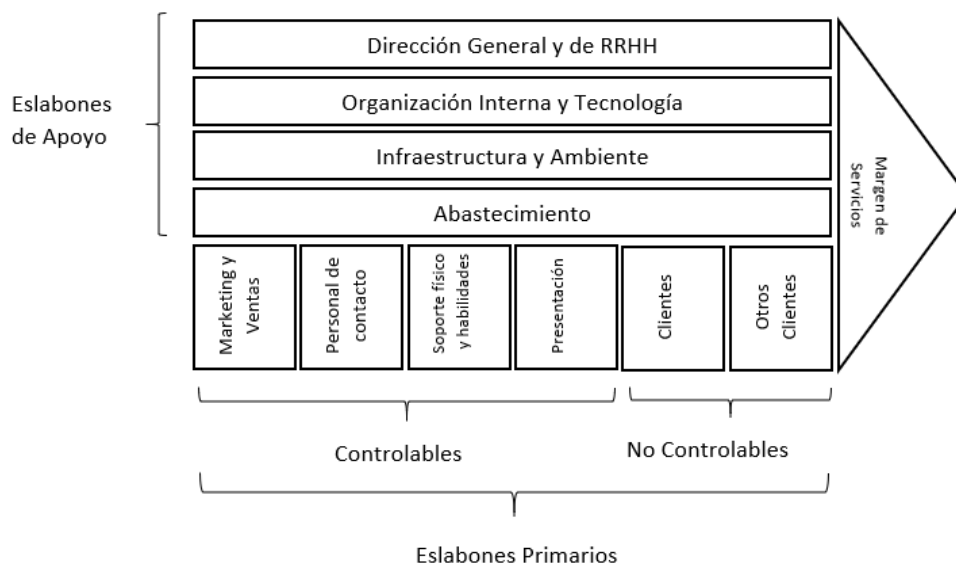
Eslabones de Apoyo

Dirección General y de RRHH

Organización Interna y Tecnología

Infraestructura y Ambiente

Abastecimiento

Margen de Servicios

Marketing y Ventas

Personal de contacto

Soporte físico y habilidades

Presentación

Clientes

Otros Clientes

Controlables

No Controlables

Eslabones Primarios